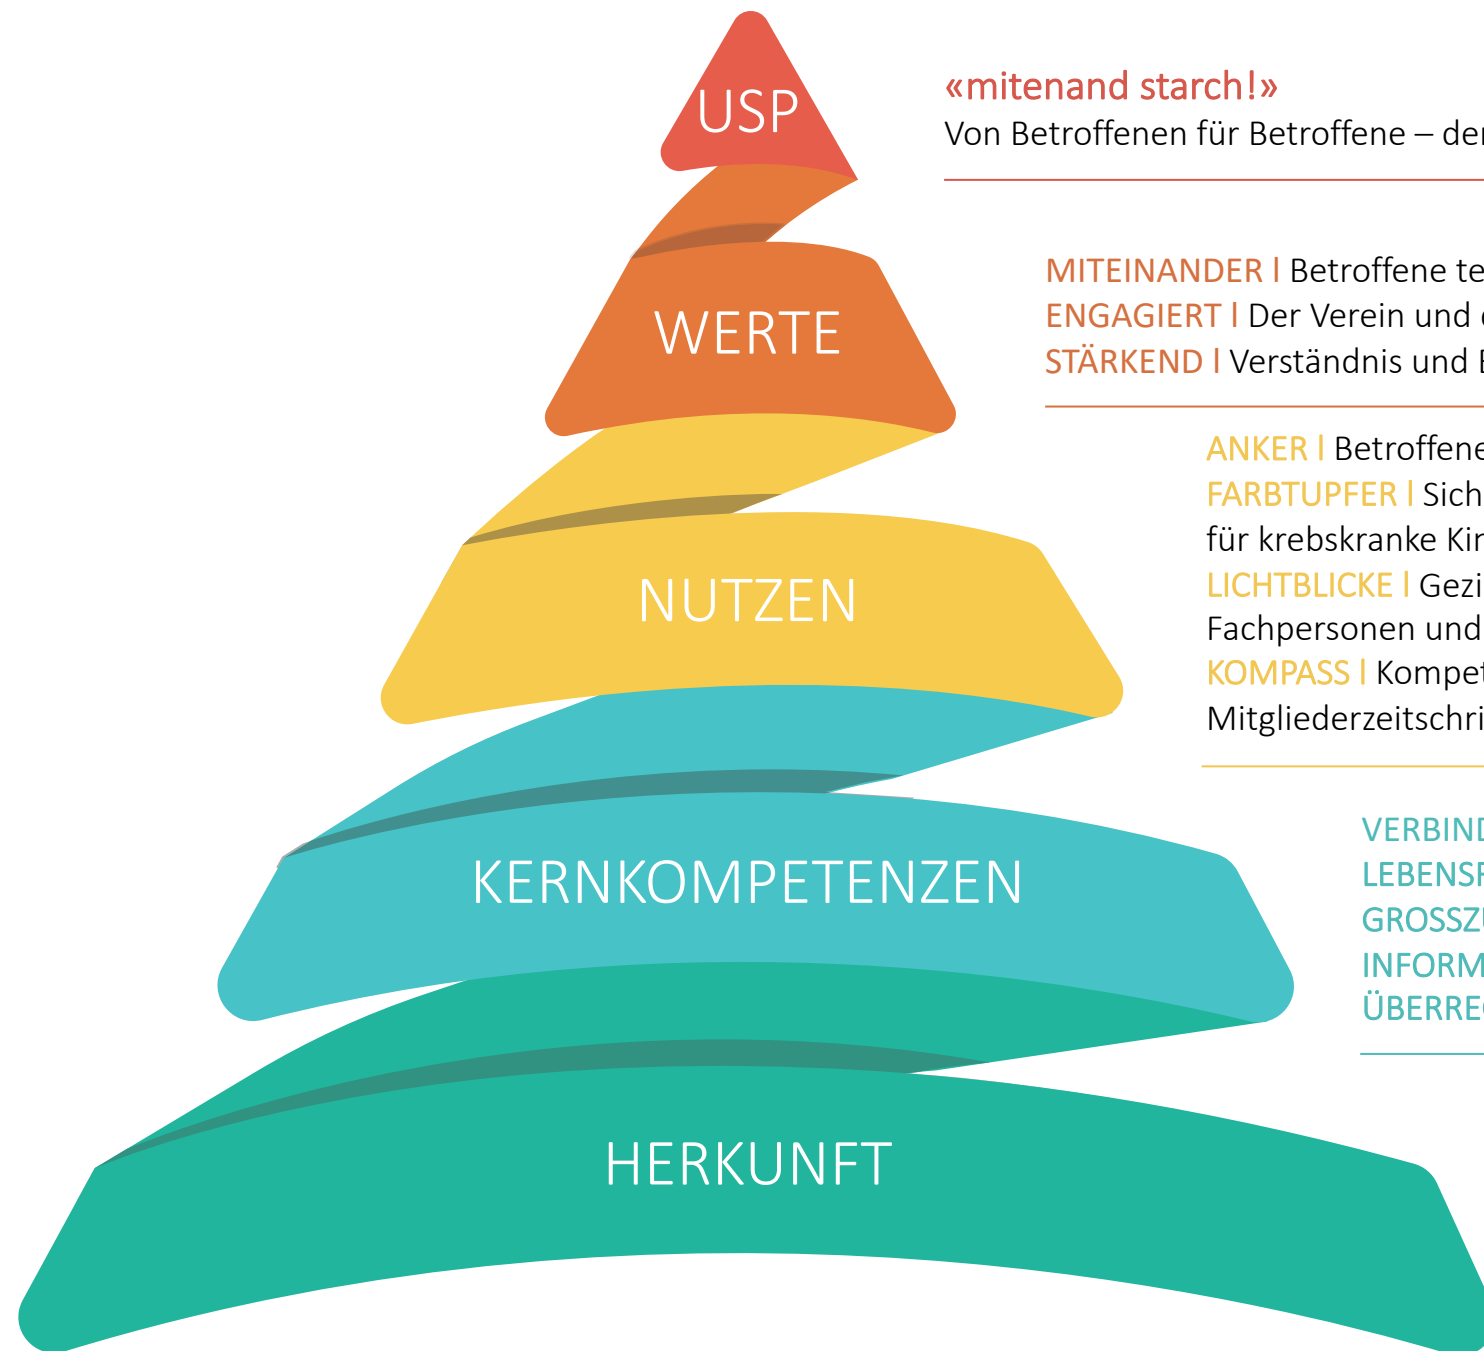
USP

«mitenand starch!»
Von Betroffenen für Betroffene – de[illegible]

WERTE

MITEINANDER I Betroffene te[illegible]
ENGAGIERT I Der Verein und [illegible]
STÄRKEND I Verständnis und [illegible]

NUTZEN

ANKER I Betroffene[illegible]
FARBTUPFER I Sich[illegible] für krebskranke Ki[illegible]
LICHTBLICKE I Gezi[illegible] Fachpersonen und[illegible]
KOMPASS I Kompe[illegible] Mitgliederzeitschri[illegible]

KERNKOMPETENZEN

VERBIND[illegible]
LEBENS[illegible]
GROSSZ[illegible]
INFORM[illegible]
ÜBERRE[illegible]

HERKUNFT